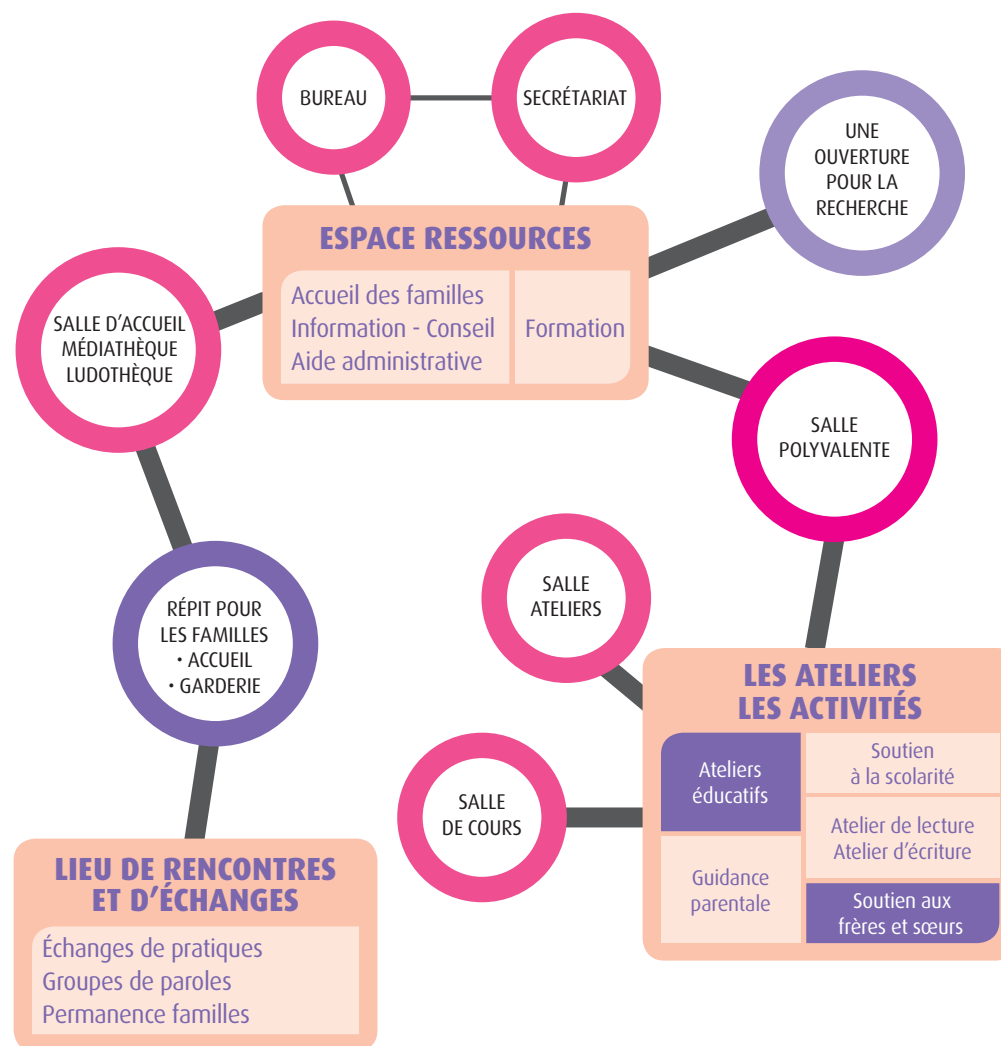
BUREAU

SECRÉTARIAT

UNE OUVERTURE POUR LA RECHERCHE

ESPACE RESSOURCES

Accueil des familles
Information - Conseil
Aide administrative

Formation

SALLE D'ACCUEIL MÉDIATHÈQUE LUDOTHÈQUE

SALLE POLYVALENTE

SALLE ATELIERS

RÉPIT POUR LES FAMILLES
• ACCUEIL
• GARDERIE

LES ATELIERS LES ACTIVITÉS

Ateliers éducatifs

Soutien à la scolarité

Atelier de lecture
Atelier d'écriture

Guidance parentale

Soutien aux frères et sœurs

SALLE DE COURS

LIEU DE RENCONTRES ET D'ÉCHANGES

Échanges de pratiques
Groupes de paroles
Permanence familles